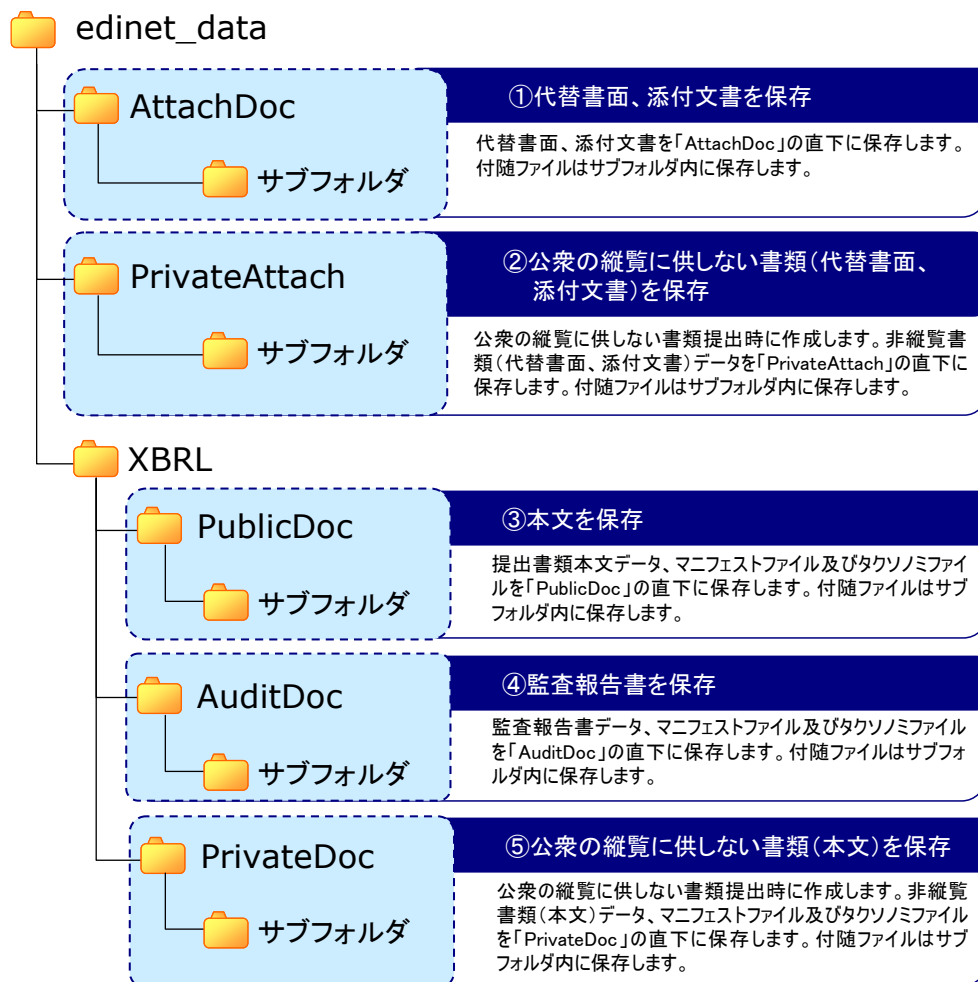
edinet_data

AttachDoc

サブフォルダ

①代替書面、添付文書を保存

代替書面、添付文書を「AttachDoc」の直下に保存します。付随ファイルはサブフォルダ内に保存します。

PrivateAttach

サブフォルダ

②公衆の縦覧に供しない書類(代替書面、添付文書)を保存

公衆の縦覧に供しない書類提出時に作成します。非縦覧書類(代替書面、添付文書)データを「PrivateAttach」の直下に保存します。付随ファイルはサブフォルダ内に保存します。

XBRL

PublicDoc

サブフォルダ

③本文を保存

提出書類本文データ、マニフェストファイル及びタクソノミファイルを「PublicDoc」の直下に保存します。付随ファイルはサブフォルダ内に保存します。

AuditDoc

サブフォルダ

④監査報告書を保存

監査報告書データ、マニフェストファイル及びタクソノミファイルを「AuditDoc」の直下に保存します。付随ファイルはサブフォルダ内に保存します。

PrivateDoc

サブフォルダ

⑤公衆の縦覧に供しない書類(本文)を保存

公衆の縦覧に供しない書類提出時に作成します。非縦覧書類(本文)データ、マニフェストファイル及びタクソノミファイルを「PrivateDoc」の直下に保存します。付随ファイルはサブフォルダ内に保存します。